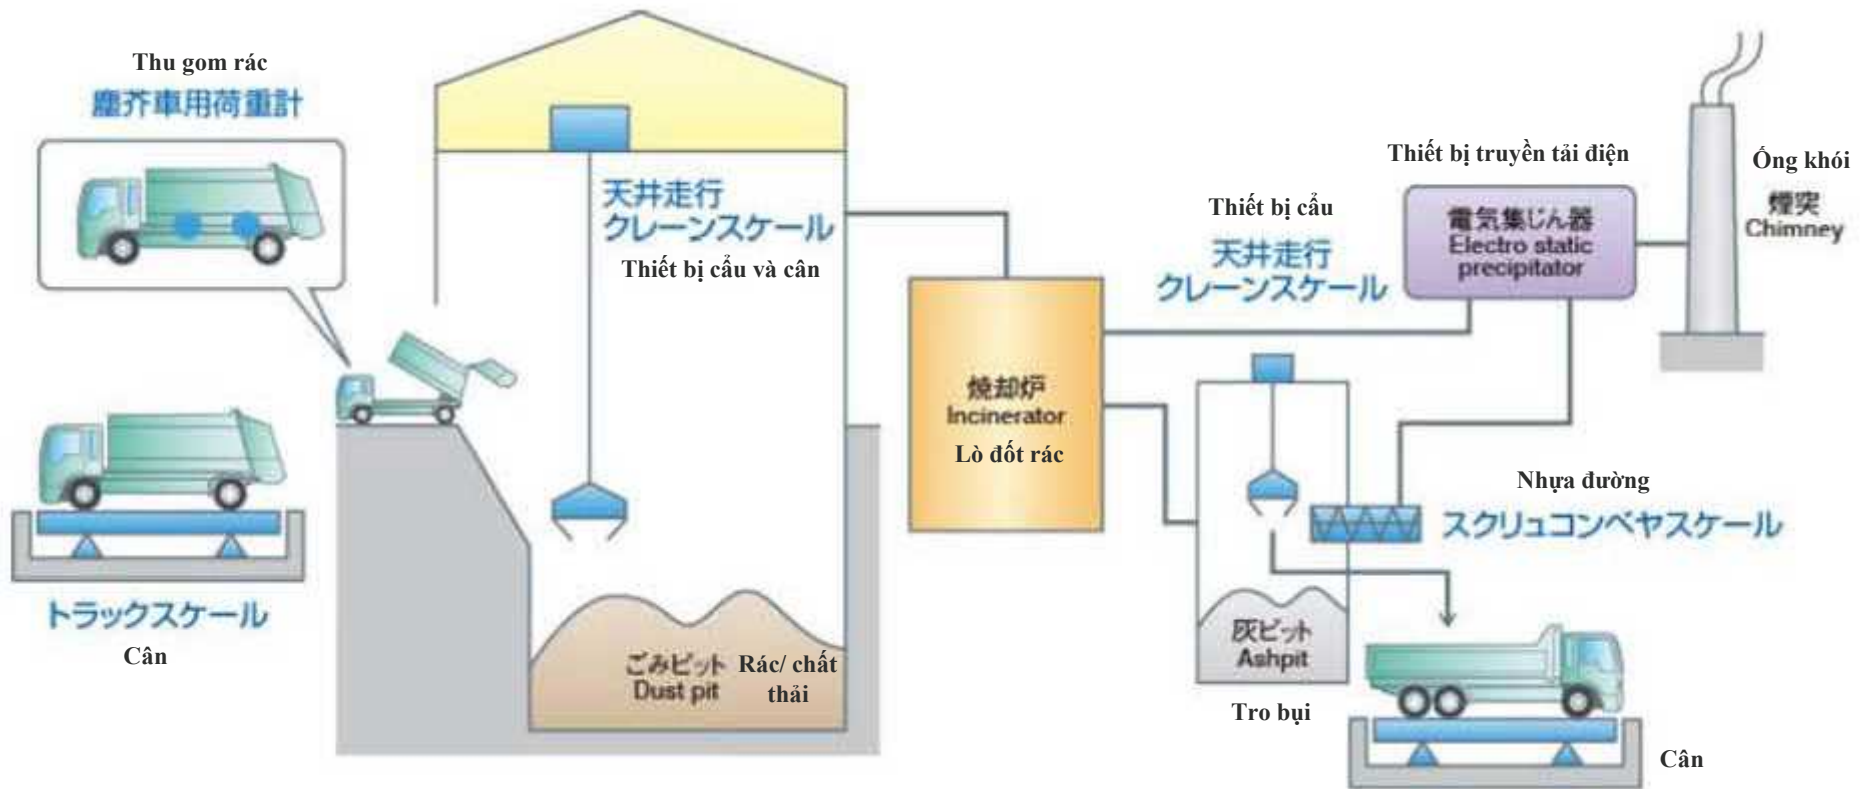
Thu gom rác
塵芥車用荷重計

トラックスケール
Cân

天井走行
クレーンスケール
Thiết bị cẩu và cân

ごみピット
Dust pit
Rác/ chất thải

焼却炉
Incinerator
Lò đốt rác

Thiết bị cẩu
天井走行
クレーンスケール

Thiết bị truyền tải điện
電気集じん器
Electro static precipitator

Ống khói
煙突
Chimney

Nhựa đường
スクリュコンベヤスケール

灰ピット
Ashpit
Tro bụi

Cân